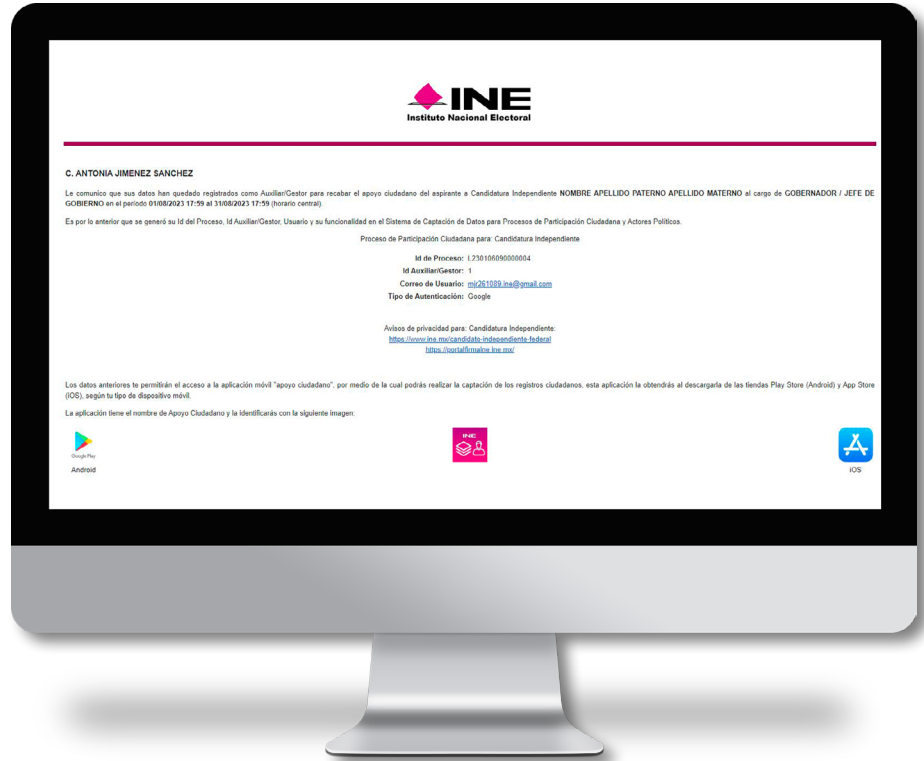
INE
Instituto Nacional Electoral

C. ANTONIA JIMENEZ SANCHEZ

Le comunico que sus datos han quedado registrados como Auxiliar/Gestor para recabar el apoyo ciudadano del aspirante a Candidatura Independiente **NOMBRE APELLIDO PATERNO APELLIDO MATERNO** al cargo de **GOBERNADOR / JEFE DE GOBIERNO** en el periodo **01/08/2023 17:59 al 31/08/2023 17:59** (horario central).

Es por lo anterior que se generó su Id del Proceso, Id Auxiliar/Gestor, Usuario y su funcionalidad en el Sistema de Captación de Datos para Procesos de Participación Ciudadana y Actores Políticos.

Proceso de Participación Ciudadana para: Candidatura Independiente

Id de Proceso: L230106090000004
Id Auxiliar/Gestor: 1
Correo de Usuario: mjr261089.ine@gmail.com
Tipo de Autenticación: Google

Avisos de privacidad para: Candidatura Independiente:
https://www.ine.mx/candidato-independiente-federal
https://portalfirmaine.ine.mx/

Los datos anteriores te permitirán el acceso a la aplicación móvil "apoyo ciudadano", por medio de la cual podrás realizar la captación de los registros ciudadanos, esta aplicación la obtendrás al descargarla de las tiendas Play Store (Android) y App Store (iOS), según tu tipo de dispositivo móvil.

La aplicación tiene el nombre de Apoyo Ciudadano y la identificarás con la siguiente imagen:

Google Play
Android

INE

iOS